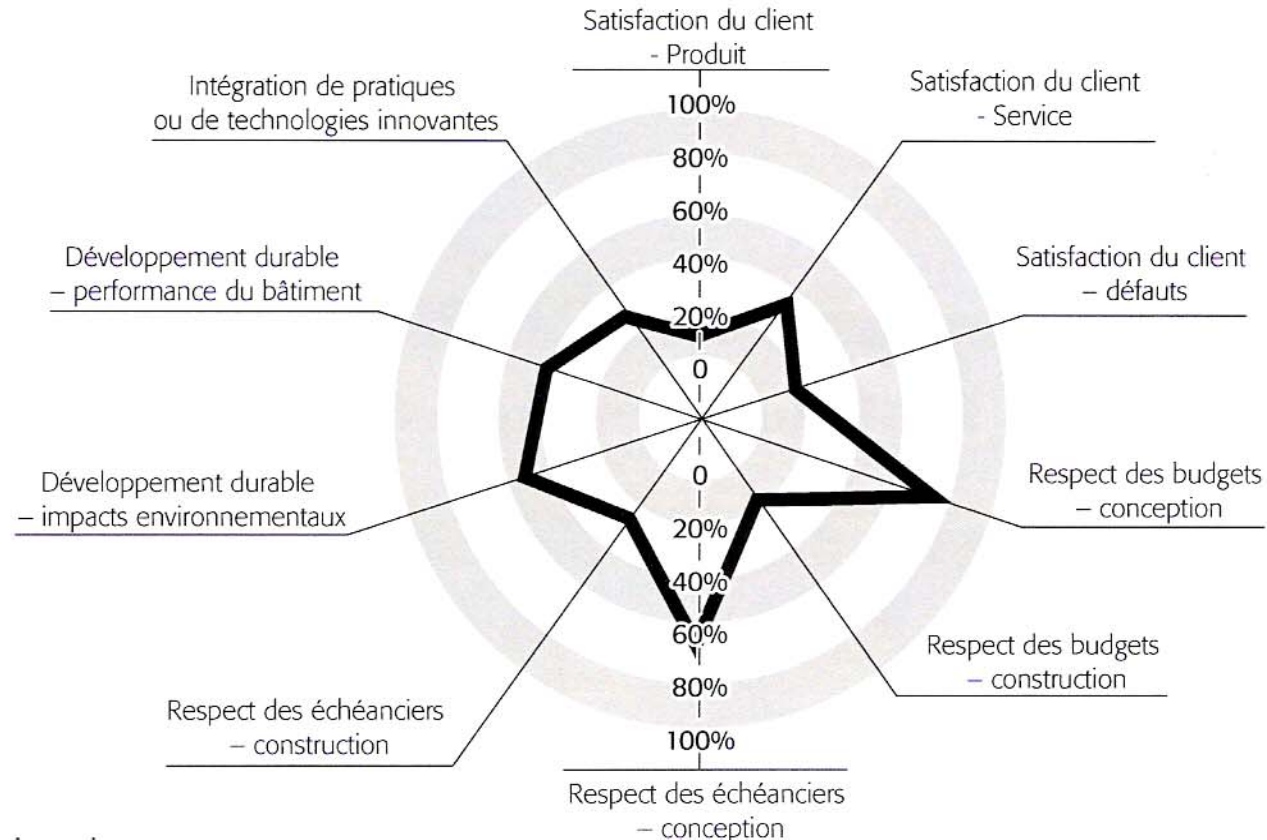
Satisfaction du client - Produit

Intégration de pratiques ou de technologies innovantes

Satisfaction du client - Service

100%
80%
60%
40%
20%
0

Développement durable – performance du bâtiment

Satisfaction du client – défauts

Développement durable – impacts environnementaux

Respect des budgets – conception

0
20%
40%
60%
80%
100%

Respect des budgets – construction

Respect des échéanciers – construction

Respect des échéanciers – conception